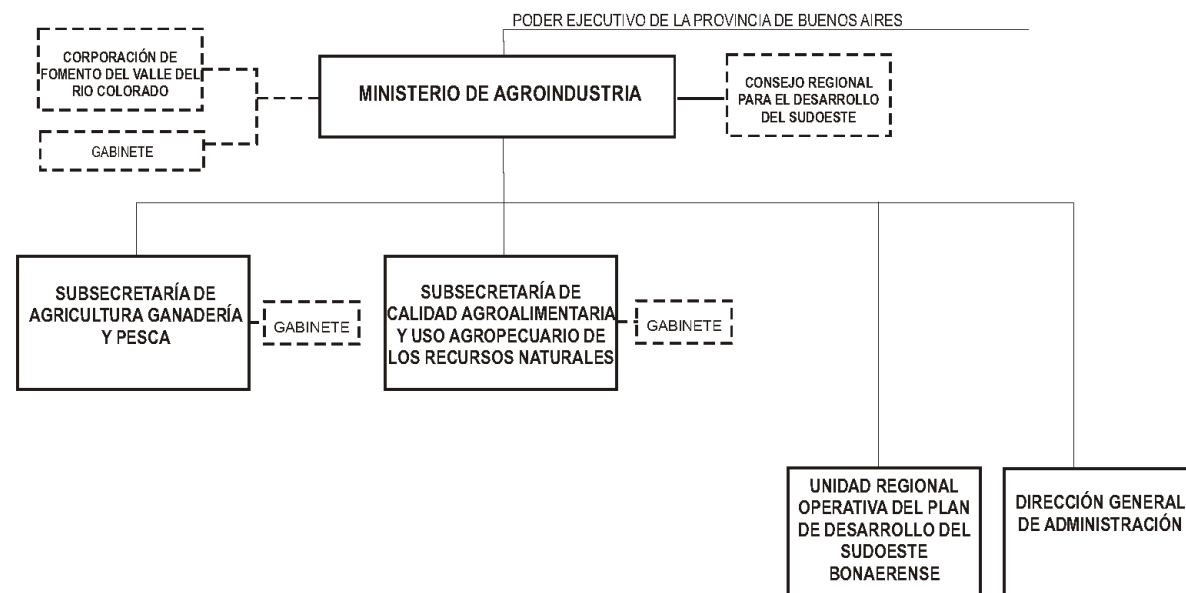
PODER EJECUTIVO DE LA PROVINCIA DE BUENOS AIRES

CORPORACIÓN DE FOMENTO DEL VALLE DEL RIO COLORADO

GABINETE

MINISTERIO DE AGROINDUSTRIA

CONSEJO REGIONAL PARA EL DESARROLLO DEL SUDOESTE

SUBSECRETARÍA DE AGRICULTURA GANADERÍA Y PESCA

GABINETE

SUBSECRETARÍA DE CALIDAD AGROALIMENTARIA Y USO AGROPECUARIO DE LOS RECURSOS NATURALES

GABINETE

UNIDAD REGIONAL OPERATIVA DEL PLAN DE DESARROLLO DEL SUDOESTE BONAERENSE

DIRECCIÓN GENERAL DE ADMINISTRACIÓN